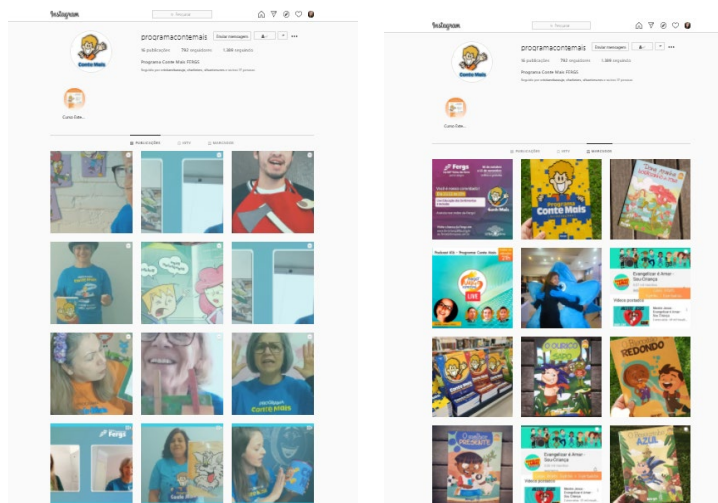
Instagram
Pesquisar
programacontemais
Enviar mensagem
16 publicações 792 seguidores 1.088 seguindo
Programa Conte Mais FERGS
Curso Cont...
PUBLICAÇÕES
IGTV
MARCADOS
Conte Mais

Instagram
Pesquisar
programacontemais
Enviar mensagem
16 publicações 792 seguidores 1.088 seguindo
Programa Conte Mais FERGS
Curso Cont...
PUBLICAÇÕES
IGTV
MARCADOS
Fergs
Conte Mais
Programa Conte Mais
LIVE
Evangelizar é Amar - Sou Criança
O OURIÇO
REDONDO
AZUL